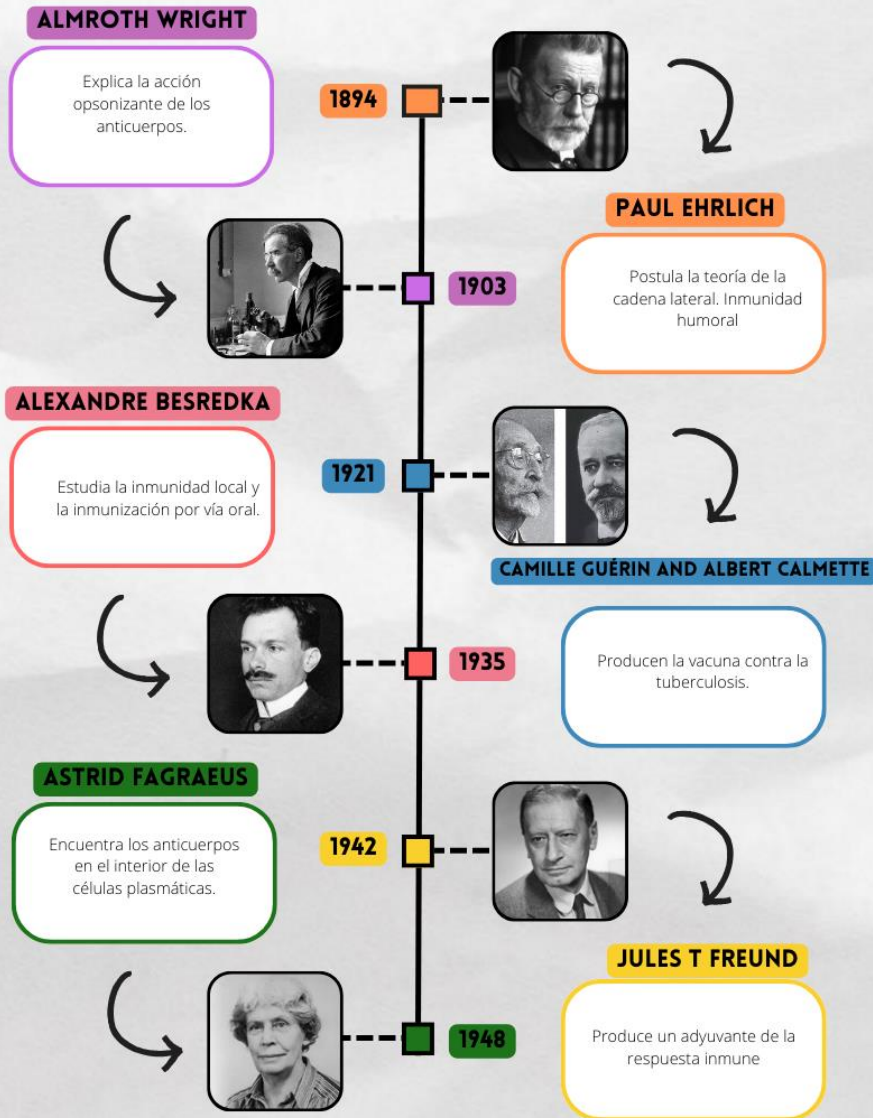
ALMROTH WRIGHT

Explica la acción opsonizante de los anticuerpos.

1894

PAUL EHRLICH

Postula la teoría de la cadena lateral. Inmunidad humoral

1903

ALEXANDRE BESREDKA

Estudia la inmunidad local y la inmunización por vía oral.

1921

CAMILLE GUÉRIN AND ALBERT CALMETTE

Producen la vacuna contra la tuberculosis.

1935

ASTRID FAGRAEUS

Encuentra los anticuerpos en el interior de las células plasmáticas.

1942

JULES T FREUND

Produce un adyuvante de la respuesta inmune

1948